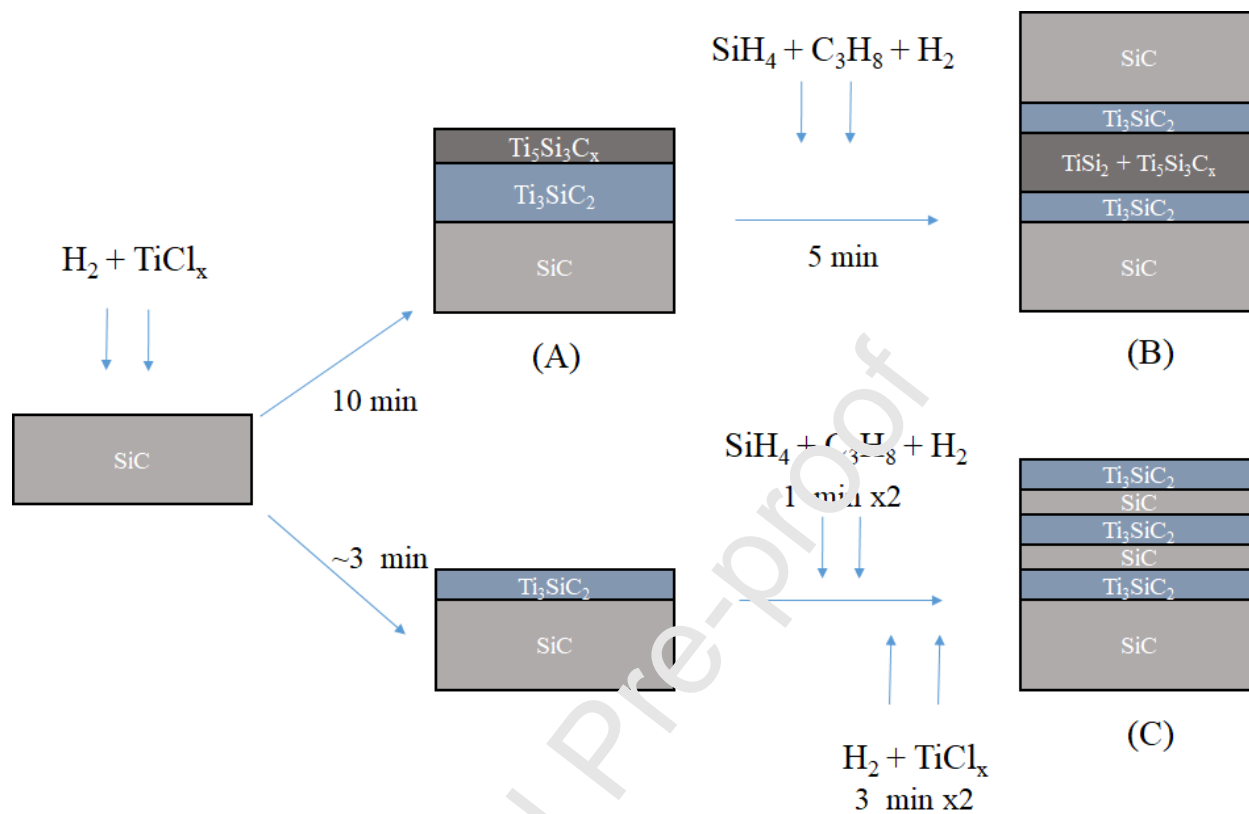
$SiH_4 + C_3H_8 + H_2$

SiC

$Ti_3SiC_2$

$TiSi_2 + Ti_5Si_3C_x$

$Ti_3SiC_2$

SiC

(B)

5 min

$Ti_5Si_3C_x$

$Ti_3SiC_2$

SiC

(A)

$H_2 + TiCl_x$

SiC

10 min

~3 min

$Ti_3SiC_2$

SiC

$SiH_4 + C_3H_8 + H_2$

1 min x2

$Ti_3SiC_2$

SiC

$Ti_3SiC_2$

SiC

$Ti_3SiC_2$

SiC

(C)

$H_2 + TiCl_x$

3 min x2

Pre-proof